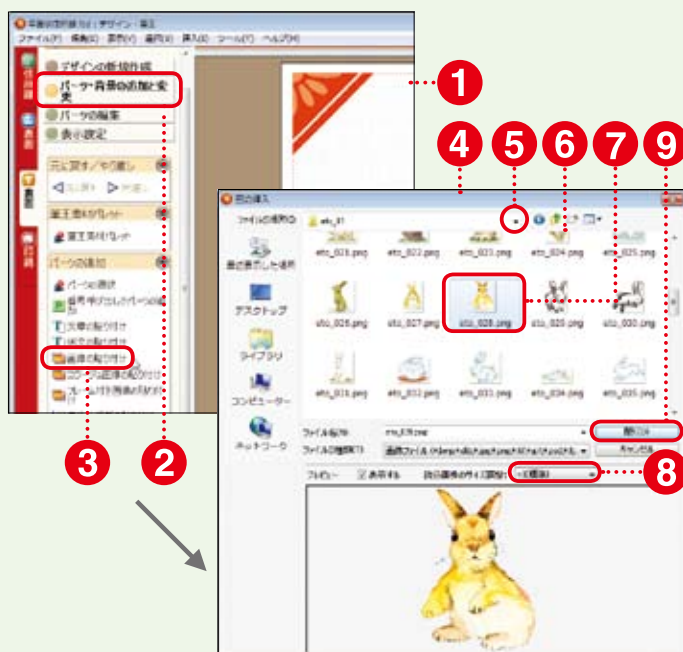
筆ぐるめ Ver.: デザイン・裏面

ファイル(F) 編集(E) 表示(V) 書式(O) 挿入(I) ツール(T) ヘルプ(H)

デザインの新規作成

パーツ・背景の追加と変更

パーツの編集

表示設定

元に戻す／やり直し

元に戻す やり直し

筆王素材ブラウザ

筆王素材ブラウザ

パーツの追加

パーツの選択

差出人の貼り付け

文章の貼り付け

縦書き文章の貼り付け

画像の貼り付け

イラスト画像の貼り付け

フレーム画像の貼り付け

1

4

5

6

7

9

画像の挿入

ファイルの場所(I): eto_01

最近表示した場所

デスクトップ

ライブラリ

コンピューター

ネットワーク

eto_021.png eto_022.png eto_023.png eto_024.png eto_025.png

eto_026.png eto_027.png eto_028.png eto_029.png eto_030.png

eto_031.png eto_032.png eto_033.png eto_034.png eto_035.png

ファイル名(N): eto_028.png

ファイルの種類(T): 画像ファイル

開く(O)

キャンセル

プレビュー 表示する 読込画像のサイズ調整 (標準)

3

2

8